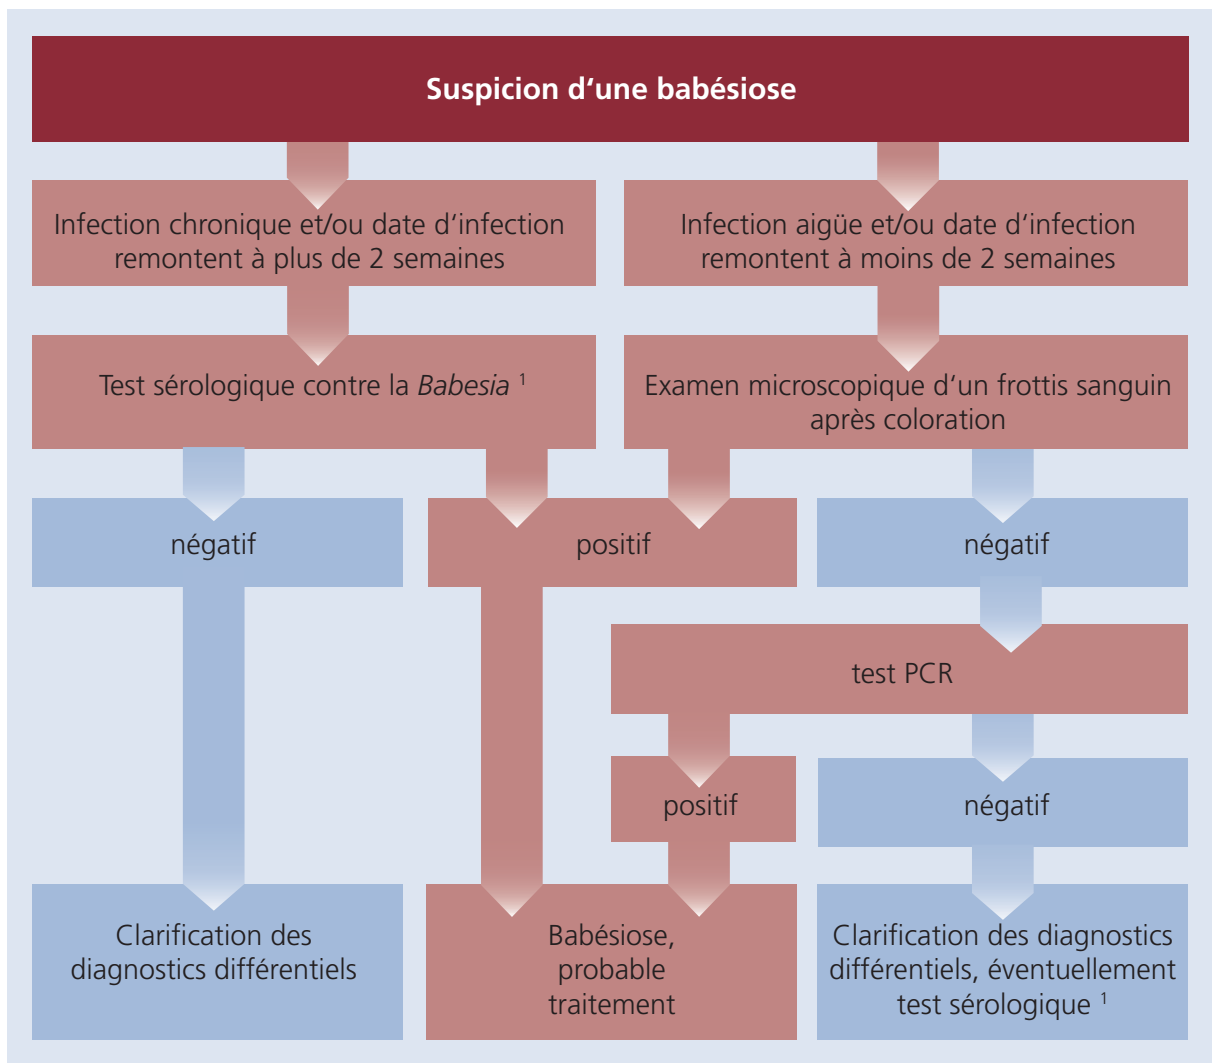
Suspicion d’une babésiose

Infection chronique et/ou date d’infection remontent à plus de 2 semaines

Infection aigüe et/ou date d’infection remontent à moins de 2 semaines

Test sérologique contre la *Babesia* $^1$

Examen microscopique d’un frottis sanguin après coloration

négatif

positif

négatif

test PCR

positif

négatif

Clarification des diagnostics différentiels

Babésiose, probable traitement

Clarification des diagnostics différentiels, éventuellement test sérologique $^1$